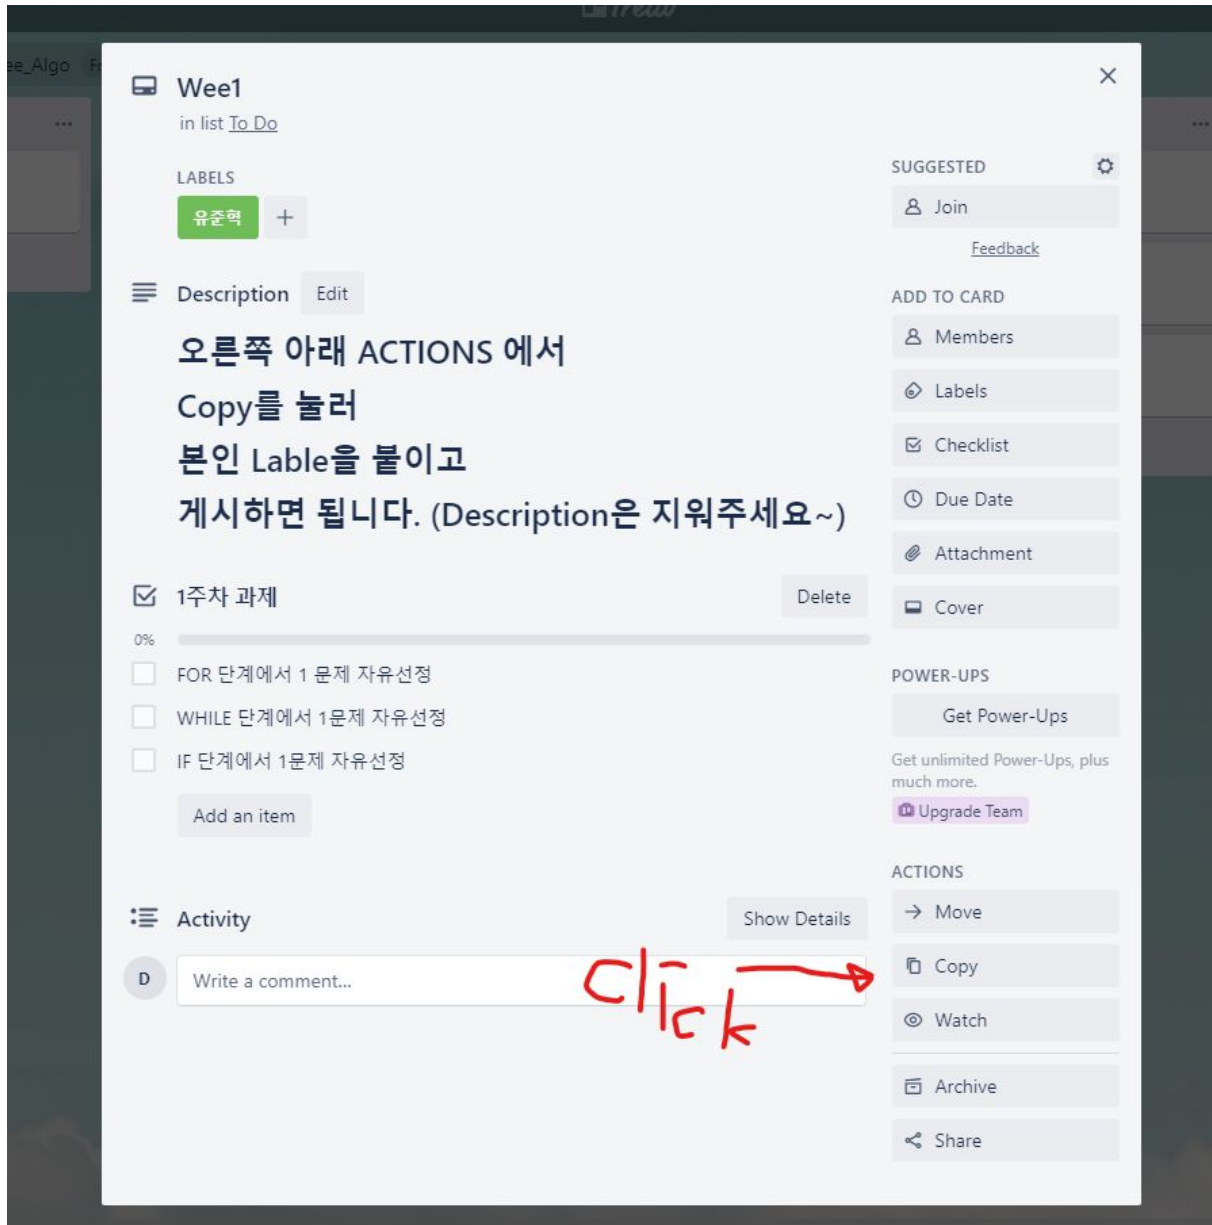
ee_Algo

Wee1
in list To Do

LABELS
유준혁 +

Description Edit

오른쪽 아래 ACTIONS 에서
Copy를 눌러
본인 Lable을 붙이고
게시하면 됩니다. (Description은 지워주세요~)

1주차 과제 Delete
0%
FOR 단계에서 1 문제 자유선정
WHILE 단계에서 1문제 자유선정
IF 단계에서 1문제 자유선정
Add an item

Activity Show Details
D Write a comment...

click

SUGGESTED
Join
Feedback

ADD TO CARD
Members
Labels
Checklist
Due Date
Attachment
Cover

POWER-UPS
Get Power-Ups
Get unlimited Power-Ups, plus much more.
Upgrade Team

ACTIONS
Move
Copy
Watch
Archive
Share